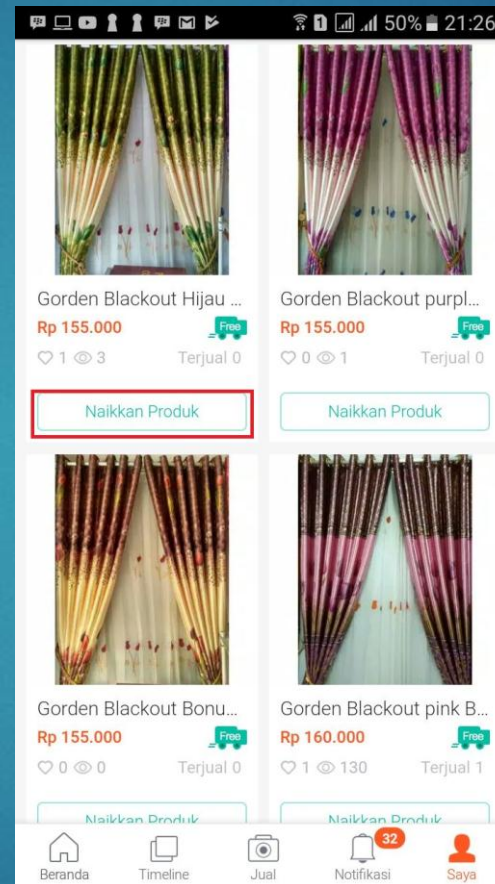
50% 21:26

Gorden Blackout Hijau ...
Rp 155.000
Free
1 3
Terjual 0
Naikkan Produk

Gorden Blackout purpl...
Rp 155.000
Free
0 1
Terjual 0
Naikkan Produk

Gorden Blackout Bonu...
Rp 155.000
Free
0 0
Terjual 0
Naikkan Produk

Gorden Blackout pink B...
Rp 160.000
Free
1 130
Terjual 1
Naikkan Produk

Beranda
Timeline
Jual
32
Notifikasi
Saya